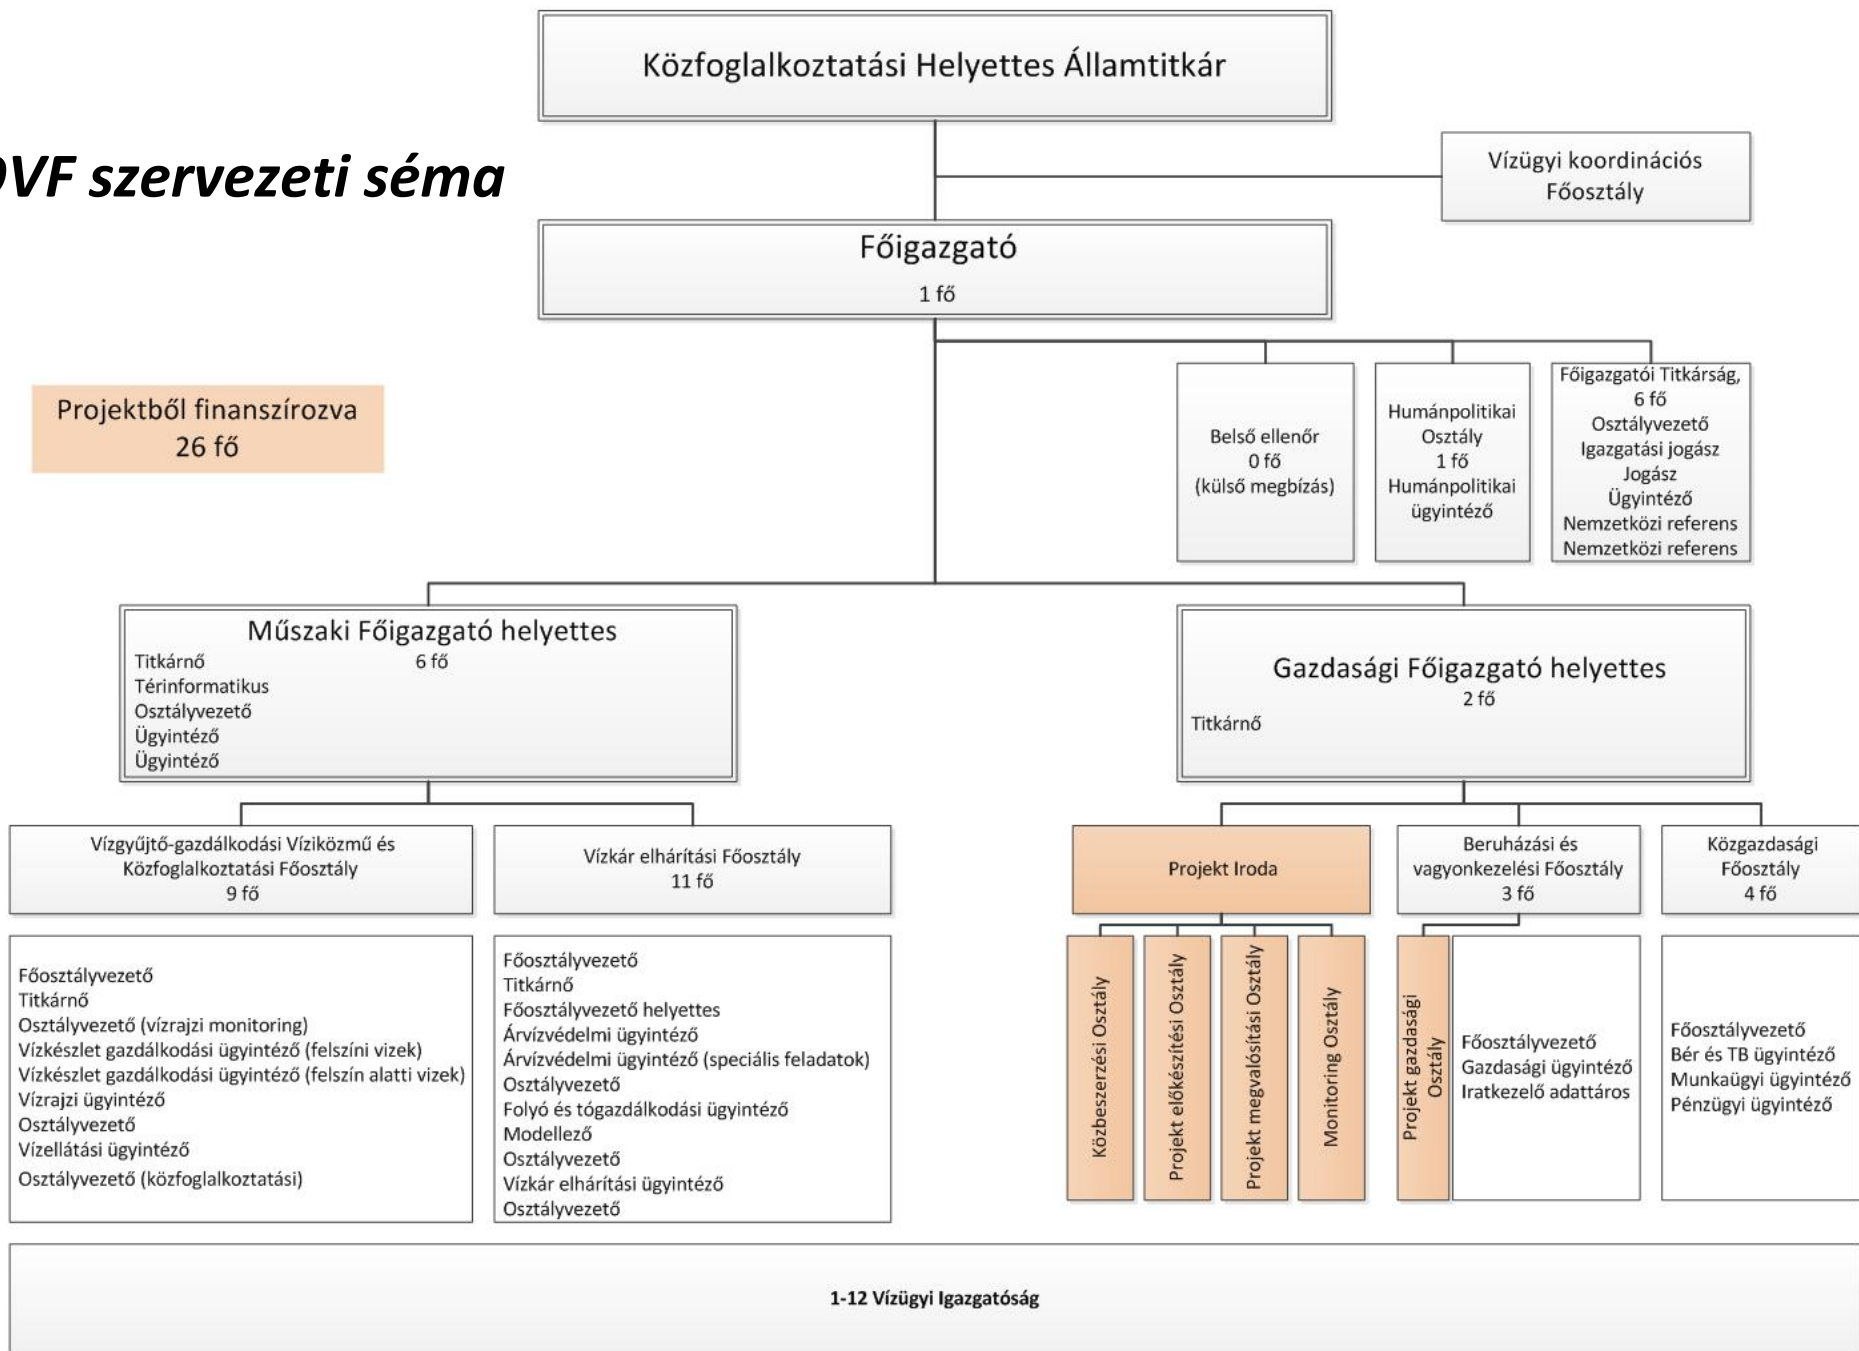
Közfoglalkoztatási Helyettes Államtitkár

VF szervezeti séma

Vízügyi koordinációs Főosztály

Főigazgató
1 fő

Projektből finanszírozva
26 fő

Belső ellenőr
0 fő
(külső megbízás)

Humánpolitikai Osztály
1 fő
Humánpolitikai ügyintéző

Főigazgatói Titkárság,
6 fő
Osztályvezető
Igazgatási jogász
Jogász
Ügyintéző
Nemzetközi referens
Nemzetközi referens

Műszaki Főigazgató helyettes
6 fő
Titkárnő
Térinformatikus
Osztályvezető
Ügyintéző
Ügyintéző

Gazdasági Főigazgató helyettes
2 fő
Titkárnő

Vízgyűjtő-gazdálkodási Víziközmű és Közfoglalkoztatási Főosztály
9 fő

Vízkár elhárítási Főosztály
11 fő

Projekt Iroda

Beruházási és vagyonkezelési Főosztály
3 fő

Közgazdasági Főosztály
4 fő

Főosztályvezető
Titkárnő
Osztályvezető (vízrajzi monitoring)
Vízkészlet gazdálkodási ügyintéző (felszíni vizek)
Vízkészlet gazdálkodási ügyintéző (felszín alatti vizek)
Vízrajzi ügyintéző
Osztályvezető
Vízellátási ügyintéző
Osztályvezető (közfoglalkoztatási)

Főosztályvezető
Titkárnő
Főosztályvezető helyettes
Árvízvédelmi ügyintéző
Árvízvédelmi ügyintéző (speciális feladatok)
Osztályvezető
Folyó és tógazdálkodási ügyintéző
Modellező
Osztályvezető
Vízkár elhárítási ügyintéző
Osztályvezető

Közbeszerzési Osztály

Projekt előkészítési Osztály

Projekt megvalósítási Osztály

Monitoring Osztály

Projekt gazdasági Osztály

Főosztályvezető
Gazdasági ügyintéző
Iratkezelő adattáros

Főosztályvezető
Bér és TB ügyintéző
Munkaügyi ügyintéző
Pénzügyi ügyintéző

1-12 Vízügyi Igazgatóság